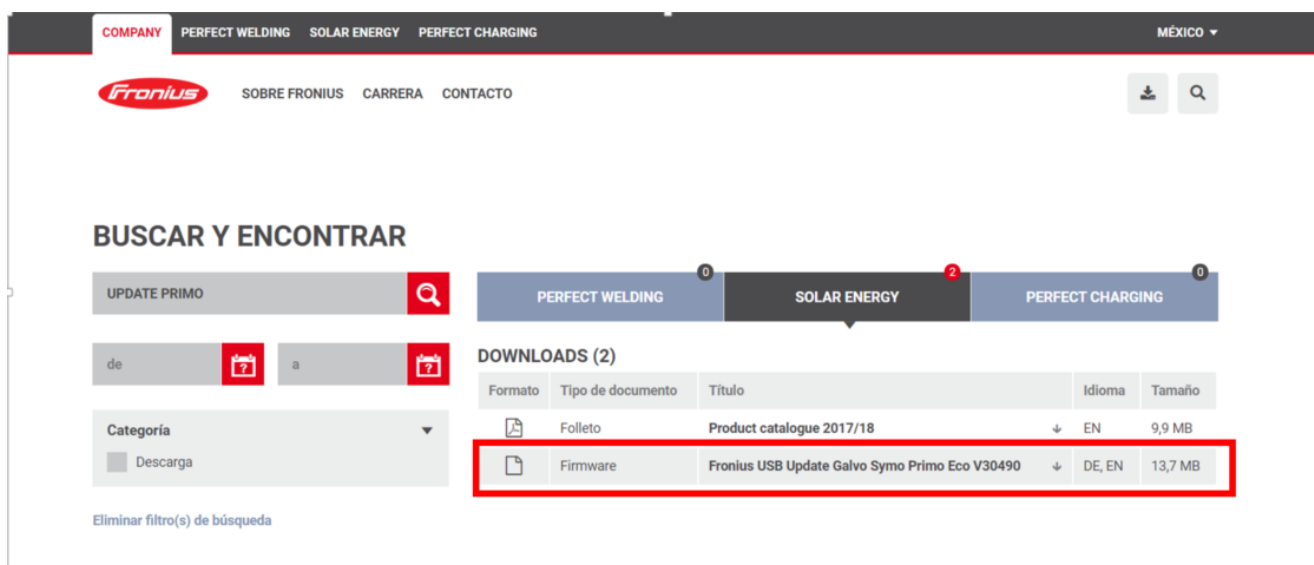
COMPANY PERFECT WELDING SOLAR ENERGY PERFECT CHARGING MÉXICO

Fronius SOBRE FRONIUS CARRERA CONTACTO

BUSCAR Y ENCONTRAR

UPDATE PRIMO

de

a

Categoría

Descarga

Eliminar filtro(s) de búsqueda

PERFECT WELDING 0
SOLAR ENERGY 2
PERFECT CHARGING 0

DOWNLOADS (2)

| Formato | Tipo de documento | Título | Idioma | Tamaño |
|---|---|---|---|---|
| | Folleto | Product catalogue 2017/18 | EN | 9,9 MB |
| | Firmware | Fronius USB Update Galvo Symo Primo Eco V30490 | DE, EN | 13,7 MB |